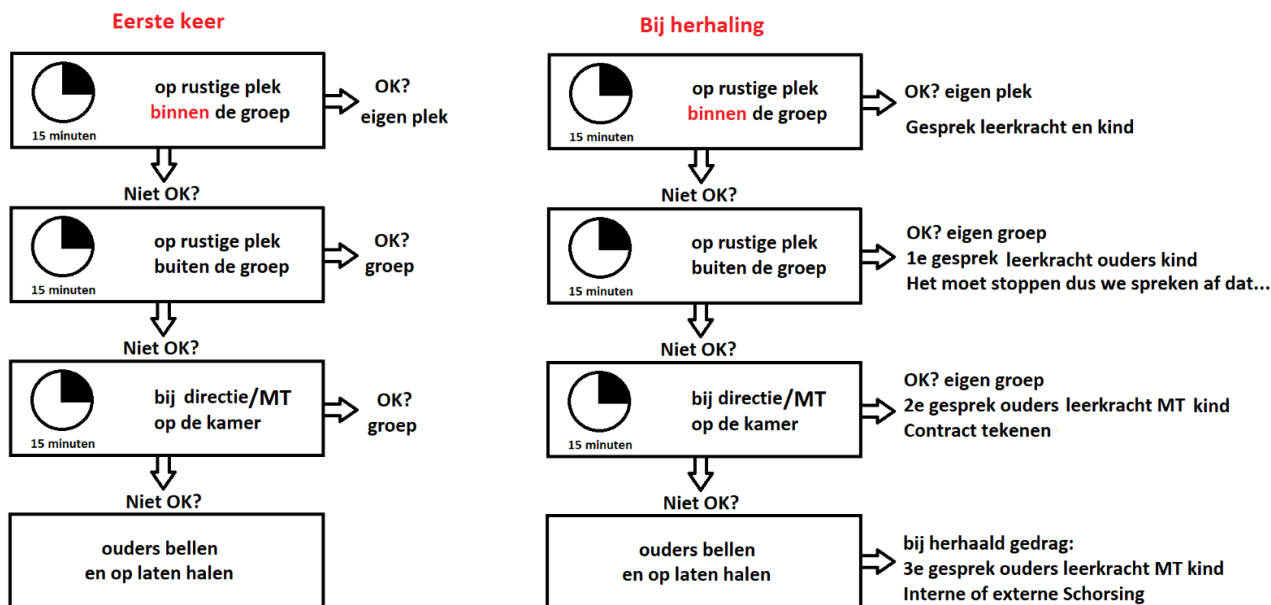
Eerste keer

15 minuten
op rustige plek binnen de groep
OK? eigen plek

Niet OK?

15 minuten
op rustige plek buiten de groep
OK? groep

Niet OK?

15 minuten
bij directie/MT op de kamer
OK? groep

Niet OK?

ouders bellen en op laten halen

Bij herhaling

15 minuten
op rustige plek binnen de groep
OK? eigen plek
Gesprek leerkracht en kind

Niet OK?

15 minuten
op rustige plek buiten de groep
OK? eigen groep
1e gesprek leerkracht ouders kind
Het moet stoppen dus we spreken af dat...

Niet OK?

15 minuten
bij directie/MT op de kamer
OK? eigen groep
2e gesprek ouders leerkracht MT kind
Contract tekenen

Niet OK?

ouders bellen en op laten halen
bij herhaald gedrag:
3e gesprek ouders leerkracht MT kind
Interne of externe Schorsing